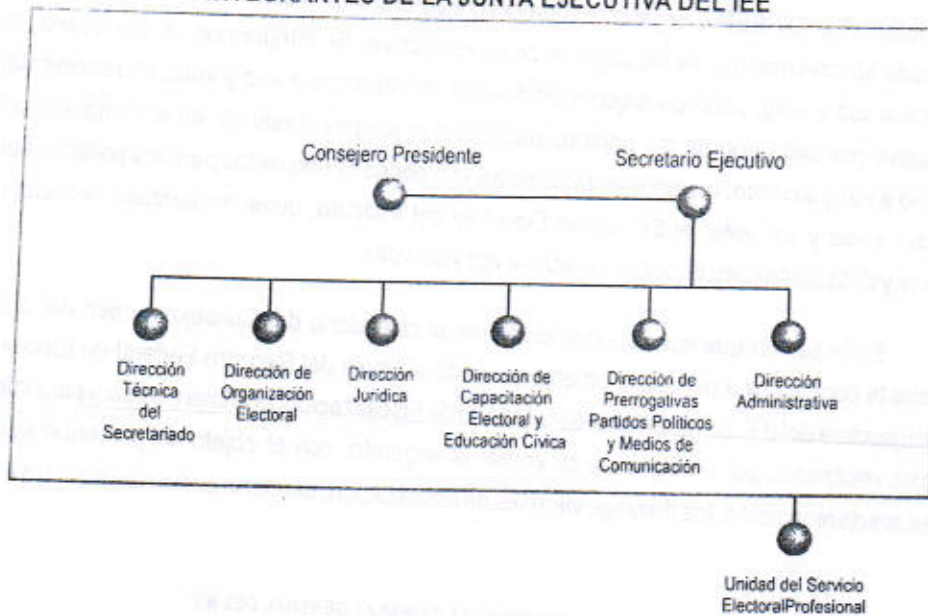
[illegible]TEGRANTES DE LA JUNTA EJECUTIVA DEL IEE

Consejero Presidente

Secretario Ejecutivo

Dirección Técnica del Secretariado

Dirección de Organización Electoral

Dirección Jurídica

Dirección de Capacitación Electoral y Educación Cívica

Dirección de Prerrogativas Partidos Políticos y Medios de Comunicación

Dirección Administrativa

Unidad del Servicio ElectoralProfesional